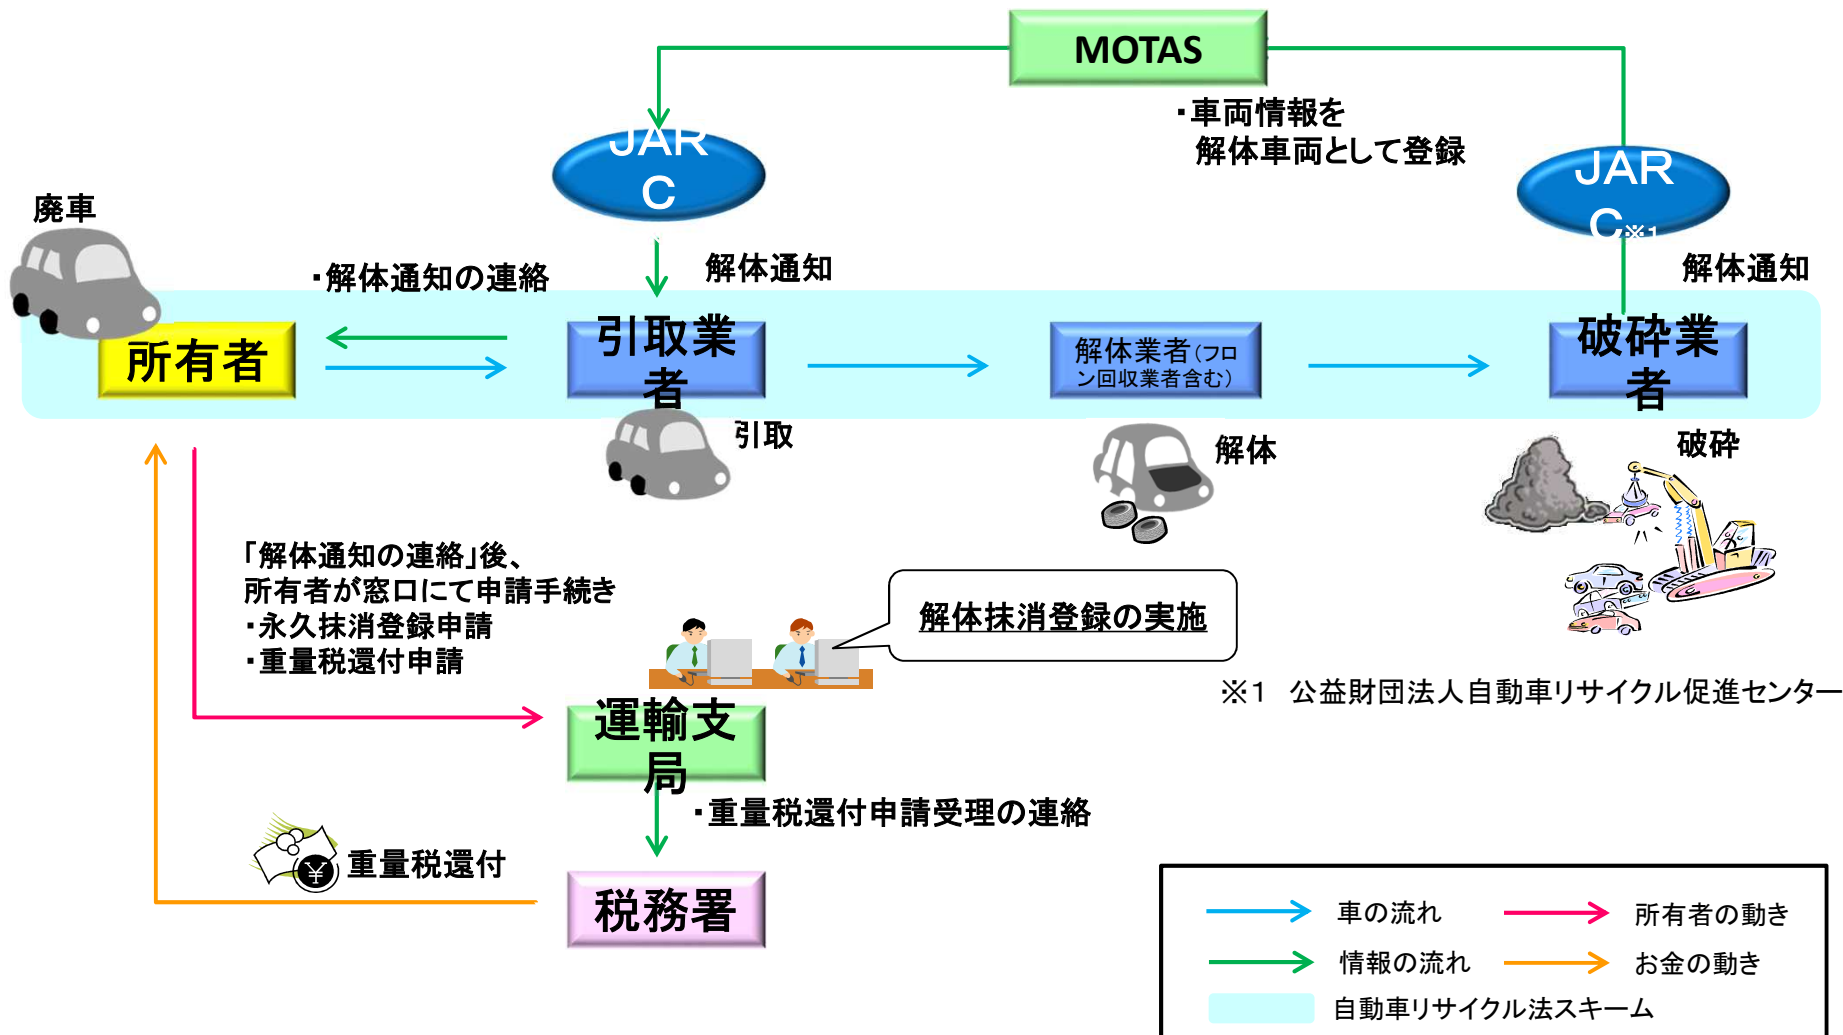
MOTAS

・車両情報を
解体車両として登録

JARC

JARC※1

廃車

・解体通知の連絡

解体通知

解体通知

所有者

引取業者

解体業者(フロン回収業者含む)

破砕業者

引取

解体

破砕

「解体通知の連絡」後、
所有者が窓口にて申請手続き
・永久抹消登録申請
・重量税還付申請

解体抹消登録の実施

※1 公益財団法人自動車リサイクル促進センター

運輸支局

・重量税還付申請受理の連絡

重量税還付

税務署

| | | | |
|---|---|---|---|
| → | 車の流れ | → | 所有者の動き |
| → | 情報の流れ | → | お金の動き |
| | 自動車リサイクル法スキーム | | |